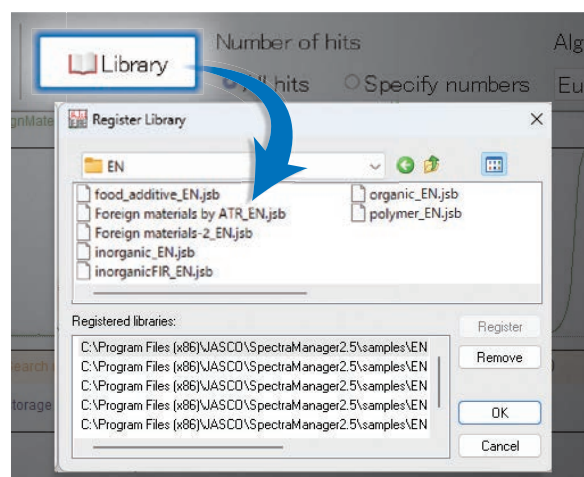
Library

Number of hits

Alg

All hits

Specify numbers

Eu

gnMate

Register Library

EN

food_additive_EN.jsb
Foreign materials by ATR_EN.jsb
Foreign materials-2_EN.jsb
inorganic_EN.jsb
inorganicFIR_EN.jsb
organic_EN.jsb
polymer_EN.jsb

Registered libraries:

C:\Program Files (x86)\JASCO\SpectraManager2.5\samples\EN
C:\Program Files (x86)\JASCO\SpectraManager2.5\samples\EN
C:\Program Files (x86)\JASCO\SpectraManager2.5\samples\EN
C:\Program Files (x86)\JASCO\SpectraManager2.5\samples\EN
C:\Program Files (x86)\JASCO\SpectraManager2.5\samples\EN

Register

Remove

OK

Cancel

earch

torage